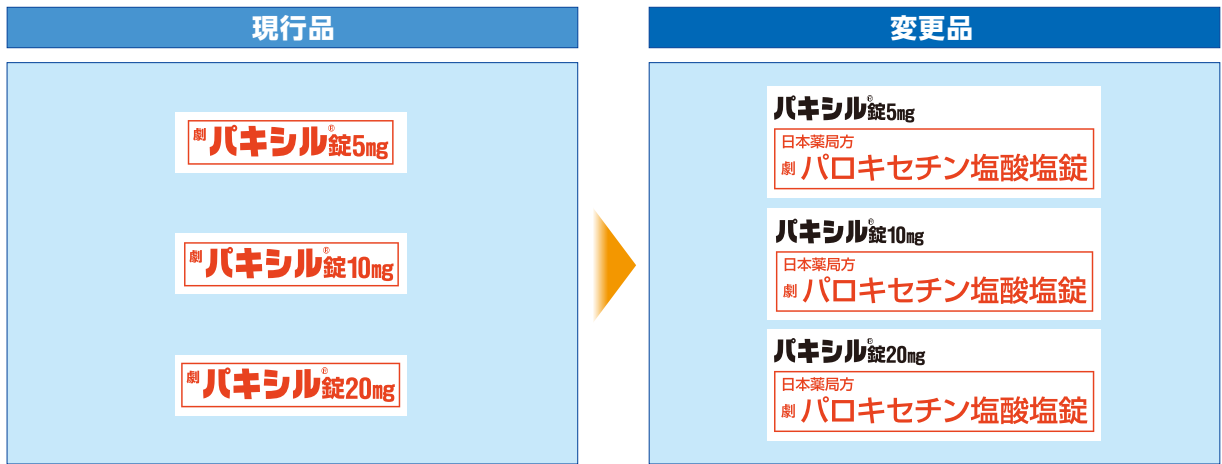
現行品

劇 パキシル® 錠5mg

劇 パキシル® 錠10mg

劇 パキシル® 錠20mg

変更品

パキシル® 錠5mg

日本薬局方
劇 パロキセチン塩酸塩錠

パキシル® 錠10mg

日本薬局方
劇 パロキセチン塩酸塩錠

パキシル® 錠20mg

日本薬局方
劇 パロキセチン塩酸塩錠